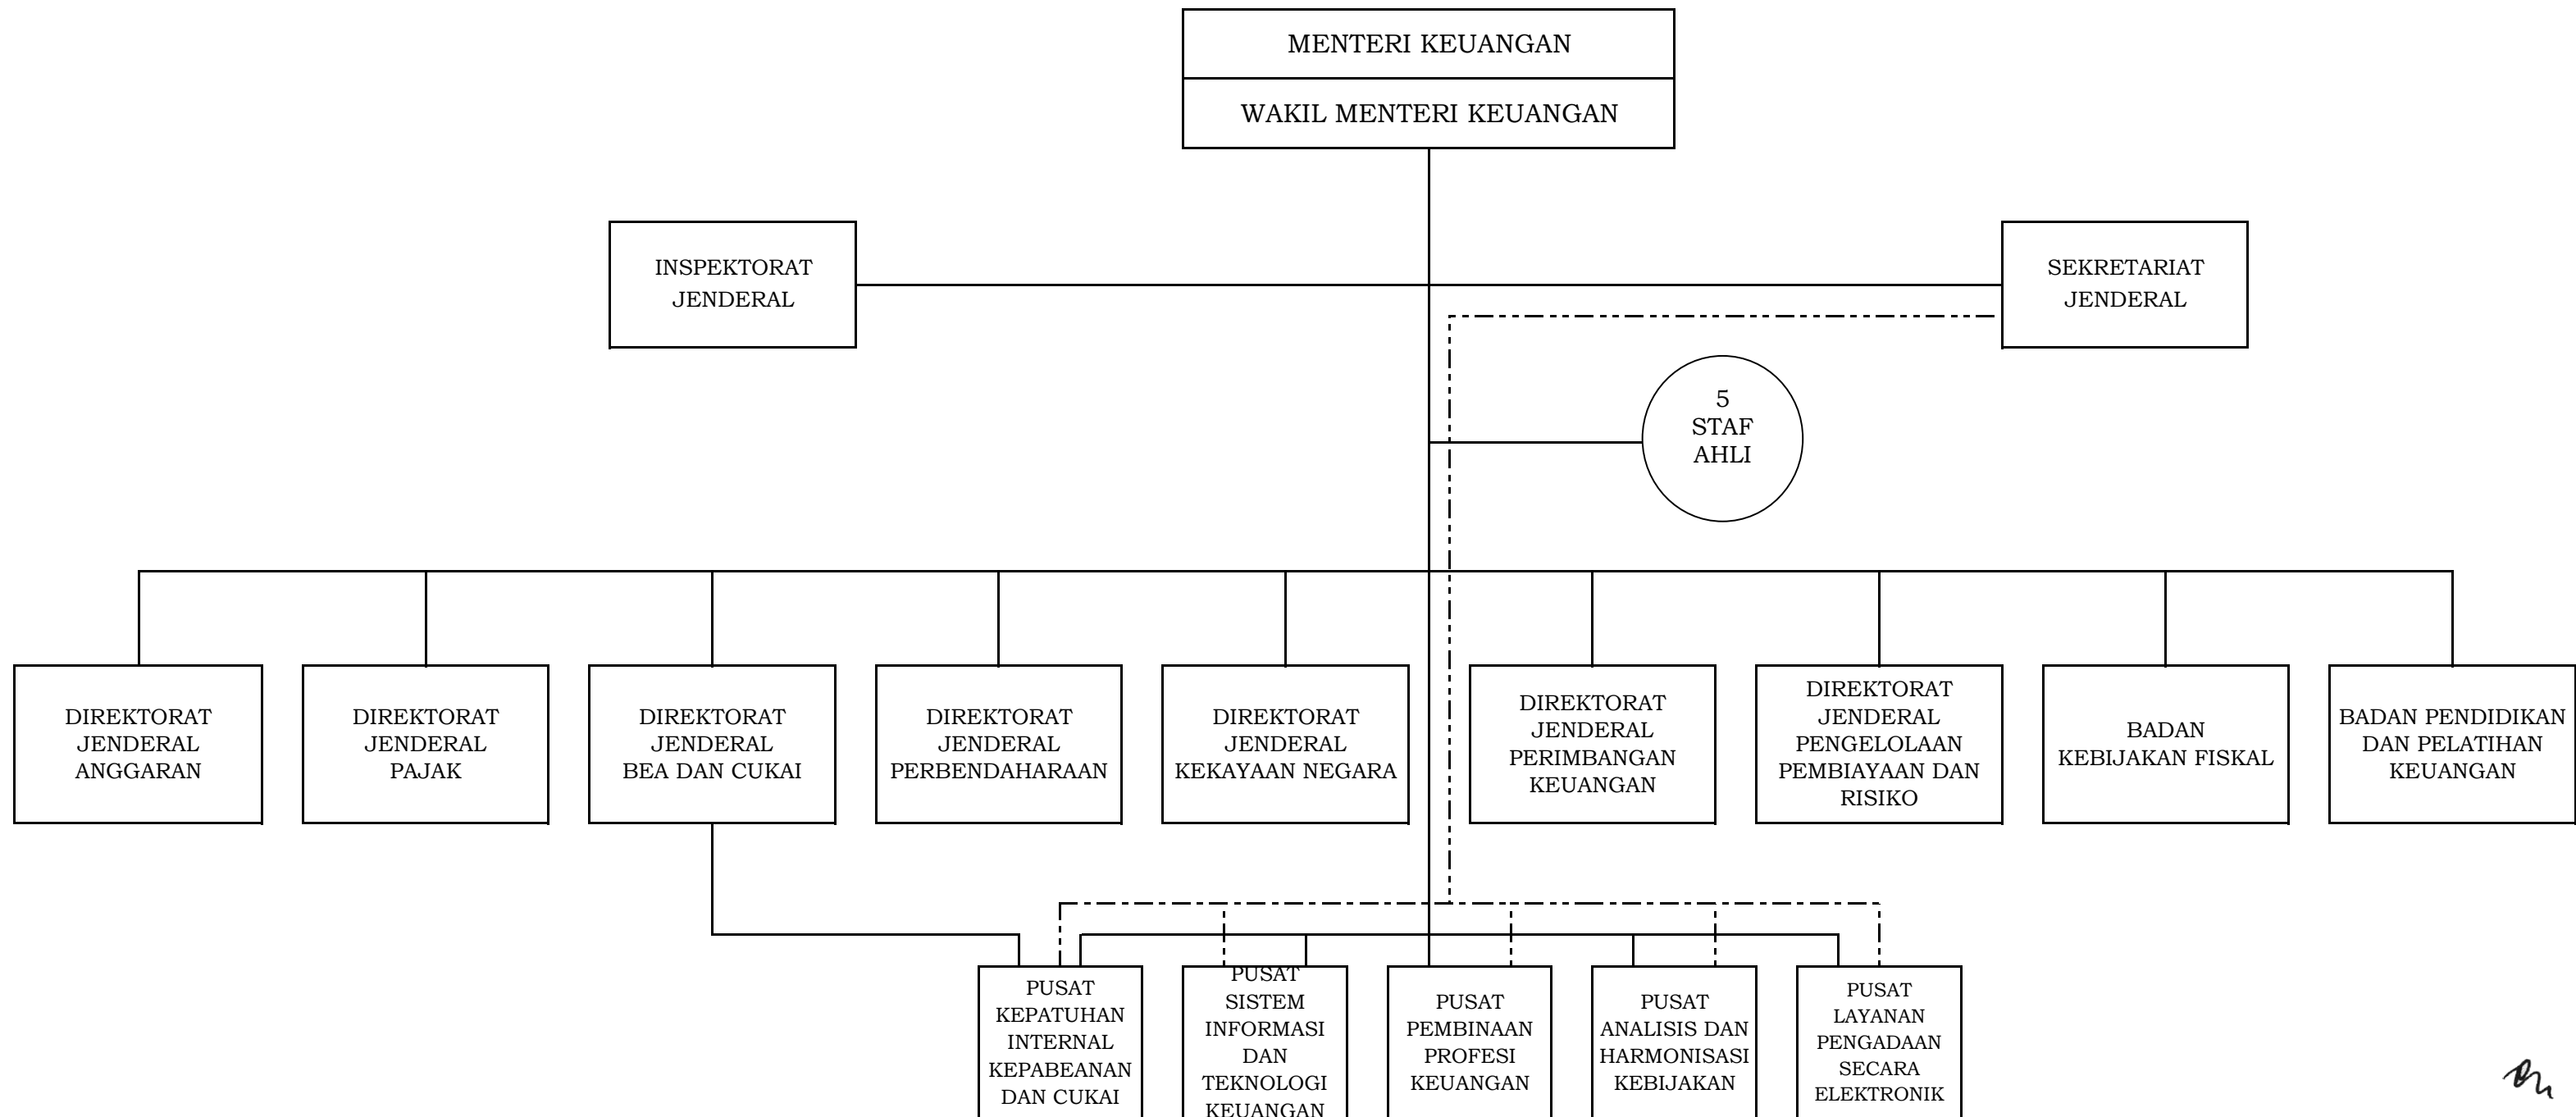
MENTERI KEUANGAN

WAKIL MENTERI KEUANGAN

INSPEKTORAT JENDERAL

SEKRETARIAT JENDERAL

5 STAF AHLI

DIREKTORAT JENDERAL ANGGARAN

DIREKTORAT JENDERAL PAJAK

DIREKTORAT JENDERAL BEA DAN CUKAI

DIREKTORAT JENDERAL PERBENDAHARAAN

DIREKTORAT JENDERAL KEKAYAAN NEGARA

DIREKTORAT JENDERAL PERIMBANGAN KEUANGAN

DIREKTORAT JENDERAL PENGELOLAAN PEMBIAYAAN DAN RISIKO

BADAN KEBIJAKAN FISKAL

BADAN PENDIDIKAN DAN PELATIHAN KEUANGAN

PUSAT KEPATUHAN INTERNAL KEPABEANAN DAN CUKAI

PUSAT SISTEM INFORMASI DAN TEKNOLOGI KEUANGAN

PUSAT PEMBINAAN PROFESI KEUANGAN

PUSAT ANALISIS DAN HARMONISASI KEBIJAKAN

PUSAT LAYANAN PENGADAAN SECARA ELEKTRONIK